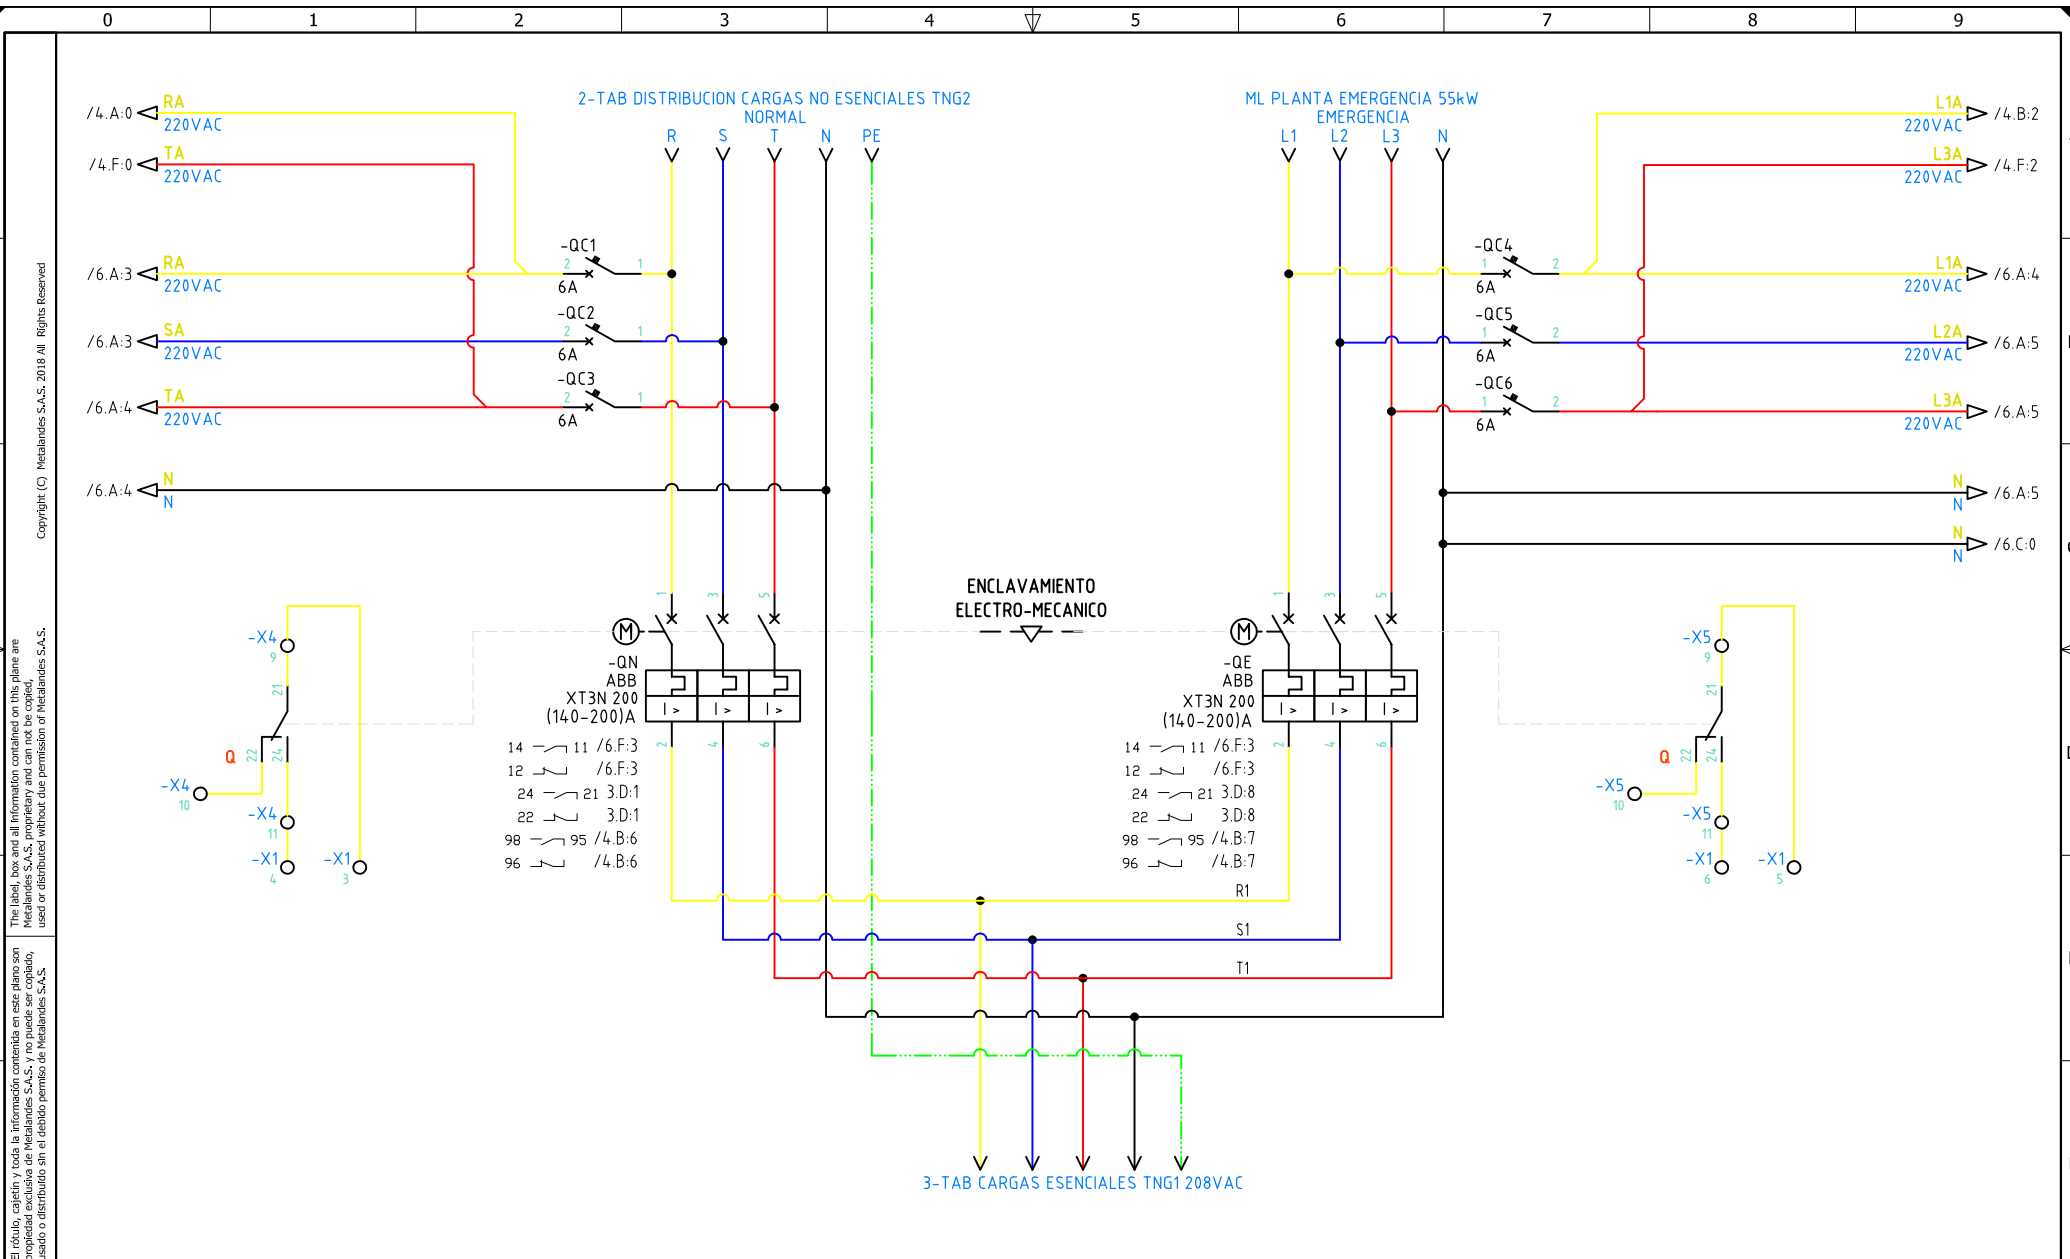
0 1 2 3 4 5 6 7 8 9

Copyright (C) Metalandes S.A.S. 2018 All Rights Reserved

The label, box and all information contained on this plane are Metalandes S.A.S. proprietary and can not be copied, used or distributed without due permission of Metalandes S.A.S.

El rótulo, cajetín y toda la información contenida en este plano son propiedad exclusiva de Metalandes S.A.S. y no puede ser copiado, usado o distribuido sin el debido permiso de Metalandes S.A.S.

2-TAB DISTRIBUCION CARGAS NO ESENCIALES TNG2
NORMAL
R S T N PE

ML PLANTA EMERGENCIA 55kW
EMERGENCIA
L1 L2 L3 N

/4.A:0 RA 220VAC
/4.F:0 TA 220VAC
/6.A:3 RA 220VAC
/6.A:3 SA 220VAC
/6.A:4 TA 220VAC
/6.A:4 N N

-QC1 2 1 6A
-QC2 2 1 6A
-QC3 2 1 6A

-QC4 1 2 6A
-QC5 1 2 6A
-QC6 1 2 6A

L1A 220VAC /4.B:2
L3A 220VAC /4.F:2
L1A 220VAC /6.A:4
L2A 220VAC /6.A:5
L3A 220VAC /6.A:5
N N /6.A:5
N N /6.C:0

ENCLAVAMIENTO
ELECTRO-MECANICO

1 3 5
M
-QN
ABB
XT3N 200
(140-200)A
I > I > I >
2 4 6
14 11 /6.F:3
12 /6.F:3
24 21 3.D:1
22 3.D:1
98 95 /4.B:6
96 /4.B:6

1 3 5
M
-QE
ABB
XT3N 200
(140-200)A
I > I > I >
2 4 6
14 11 /6.F:3
12 /6.F:3
24 21 3.D:8
22 3.D:8
98 95 /4.B:7
96 /4.B:7

-X4 9
21
Q 22 24
-X4 10
-X4 11
-X1 4
-X1 3

-X5 9
21
Q 22 24
-X5 10
-X5 11
-X1 6
-X1 5

R1
S1
T1

3-TAB CARGAS ESENCIALES TNG1 208VAC